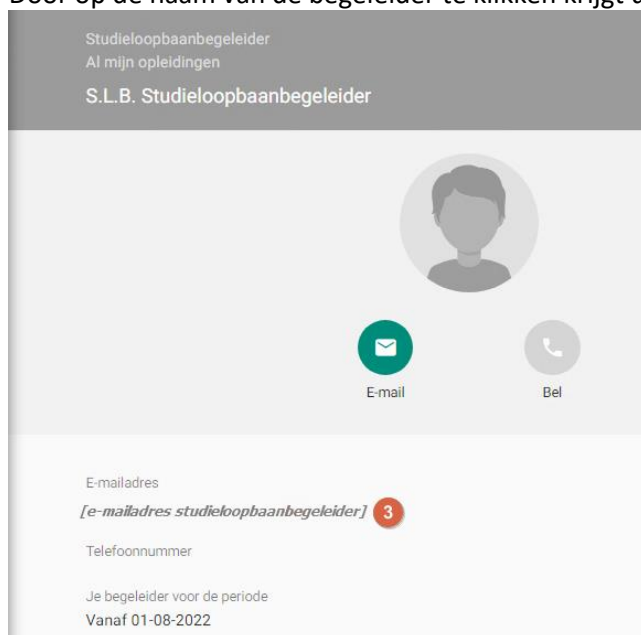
Door op de naam van de begeleider te klikken krijgt u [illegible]

Studieloopbaanbegeleider
Al mijn opleidingen
S.L.B. Studieloopbaanbegeleider

E-mail
Bel

E-mailadres
[e-mailadres studieloopbaanbegeleider] 3
Telefoonnummer

Je begeleider voor de periode
Vanaf 01-08-2022